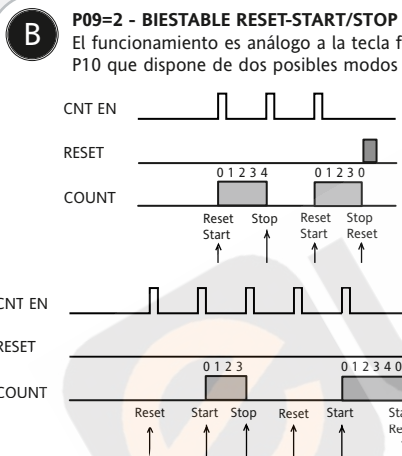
B

P09=2 - BIESTABLE RESET-START/STOP
El funcionamiento es análogo a la tecla f
P10 que dispone de dos posibles modos

CNT EN
RESET
COUNT
0 1 2 3 4
0 1 2 3 0
Reset Start
Stop
Reset Start
Stop Reset

CNT EN
RESET
COUNT
0 1 2 3
0 1 2 3 4 0
Reset
Start
Stop
Reset
Start
Sta
Re